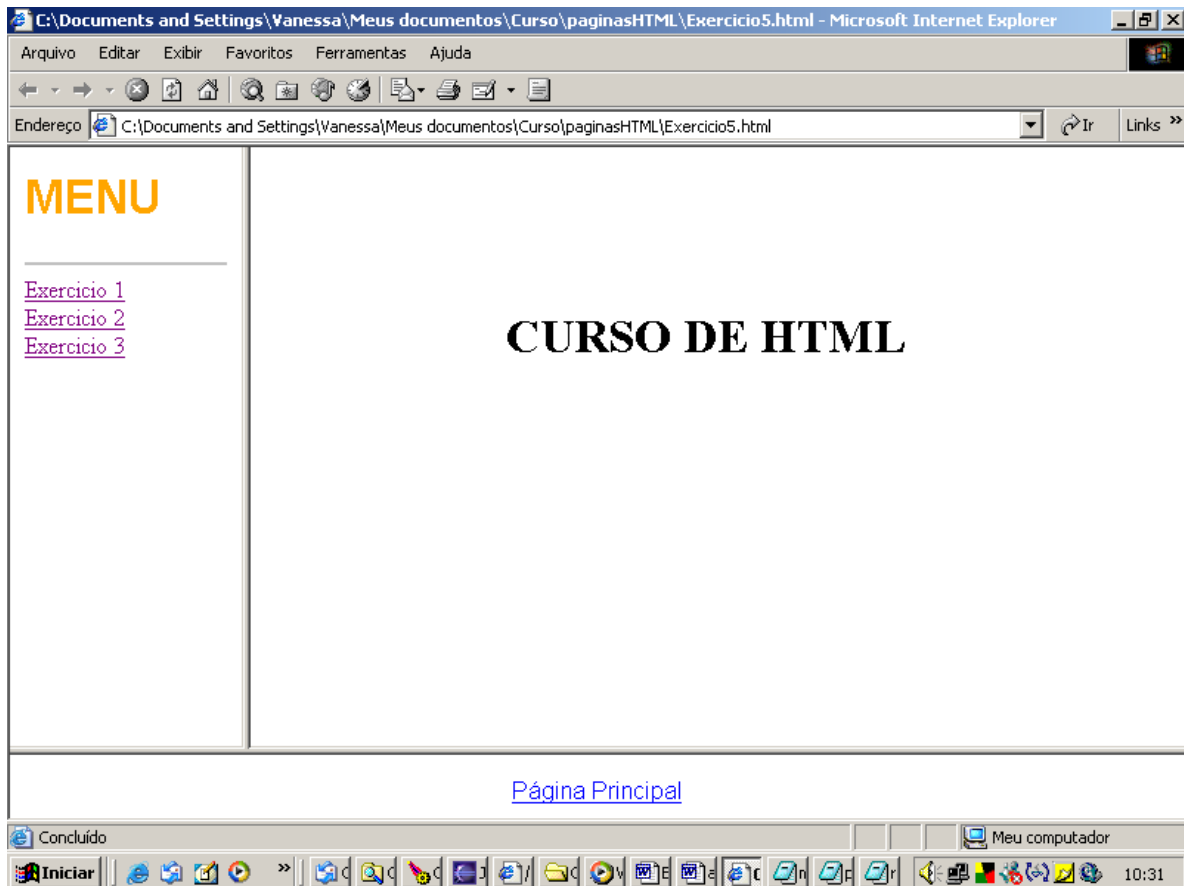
C:\Documents and Settings\Vanessa\Meus documentos\Curso\paginasHTML\Exercicio5.html - Microsoft Internet Explorer

Arquivo Editar Exibir Favoritos Ferramentas Ajuda

Endereço C:\Documents and Settings\Vanessa\Meus documentos\Curso\paginasHTML\Exercicio5.html Ir Links »

MENU

Exercicio 1
Exercicio 2
Exercicio 3

CURSO DE HTML

Página Principal

Concluído Meu computador

Iniciar 10:31